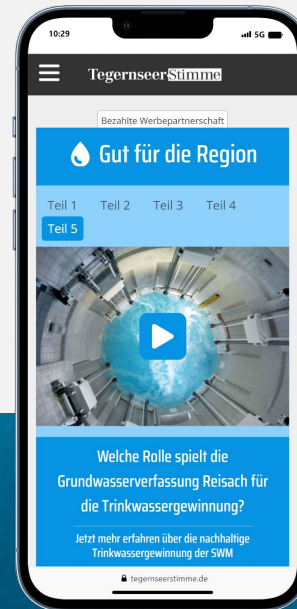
10:29

5G

TegernseerStimme

Bezahlte Werbepartnerschaft

Gut für die Region

Teil 1 Teil 2 Teil 3 Teil 4 Teil 5

Welche Rolle spielt die Grundwasserverfassung Reisach für die Trinkwassergewinnung?

Jetzt mehr erfahren über die nachhaltige Trinkwassergewinnung der SWM

tegernseerstimme.de